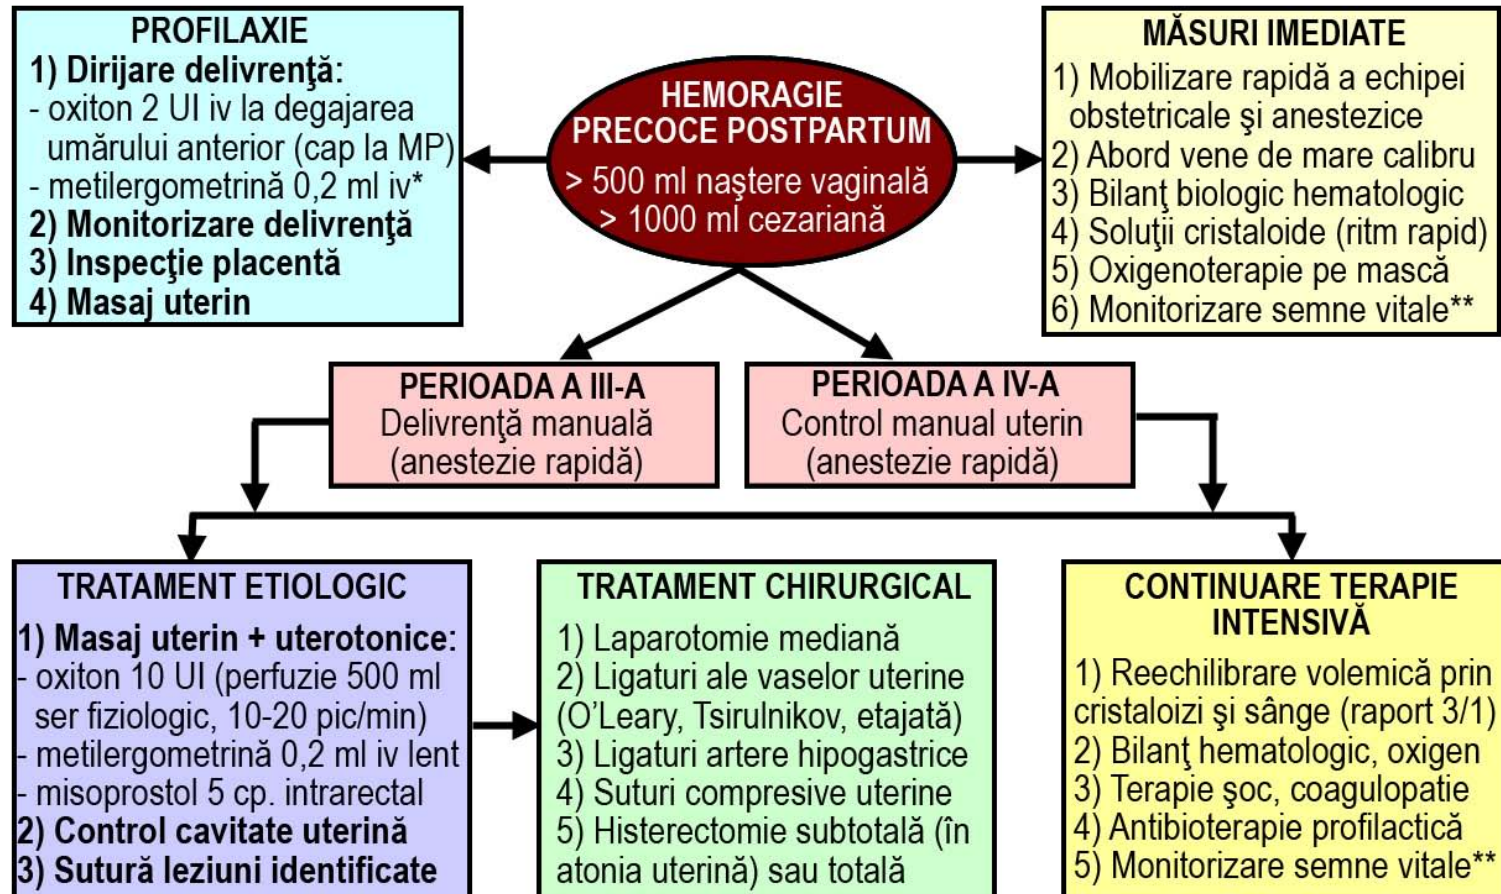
PROFILAXIE
1) Dirijare delivrenţă:
- oxiton 2 UI iv la degajarea umărului anterior (cap la MP)
- metilergometrină 0,2 ml iv*
2) Monitorizare delivrenţă
3) Inspecţie placentă
4) Masaj uterin

HEMORAGIE PRECOCE POSTPARTUM
> 500 ml naştere vaginală
> 1000 ml cezariană

MĂSURI IMEDIATE
1) Mobilizare rapidă a echipei obstetricale şi anestezice
2) Abord vene de mare calibru
3) Bilanţ biologic hematologic
4) Soluţii cristaloide (ritm rapid)
5) Oxigenoterapie pe mască
6) Monitorizare semne vitale**

PERIOADA A III-A
Delivrenţă manuală
(anestezie rapidă)

PERIOADA A IV-A
Control manual uterin
(anestezie rapidă)

TRATAMENT ETIOLOGIC
1) Masaj uterin + uterotonice:
- oxiton 10 UI (perfuzie 500 ml ser fiziologic, 10-20 pic/min)
- metilergometrină 0,2 ml iv lent
- misoprostol 5 cp. intrarectal
2) Control cavitate uterină
3) Sutură leziuni identificate

TRATAMENT CHIRURGICAL
1) Laparotomie mediană
2) Ligaturi ale vaselor uterine (O'Leary, Tsirulnikov, etajată)
3) Ligaturi artere hipogastrice
4) Suturi compresive uterine
5) Histerectomie subtotală (în atonia uterină) sau totală

CONTINUARE TERAPIE INTENSIVĂ
1) Reechilibrare volemică prin cristaloizi şi sânge (raport 3/1)
2) Bilanţ hematologic, oxigen
3) Terapie şoc, coagulopatie
4) Antibioterapie profilactică
5) Monitorizare semne vitale**